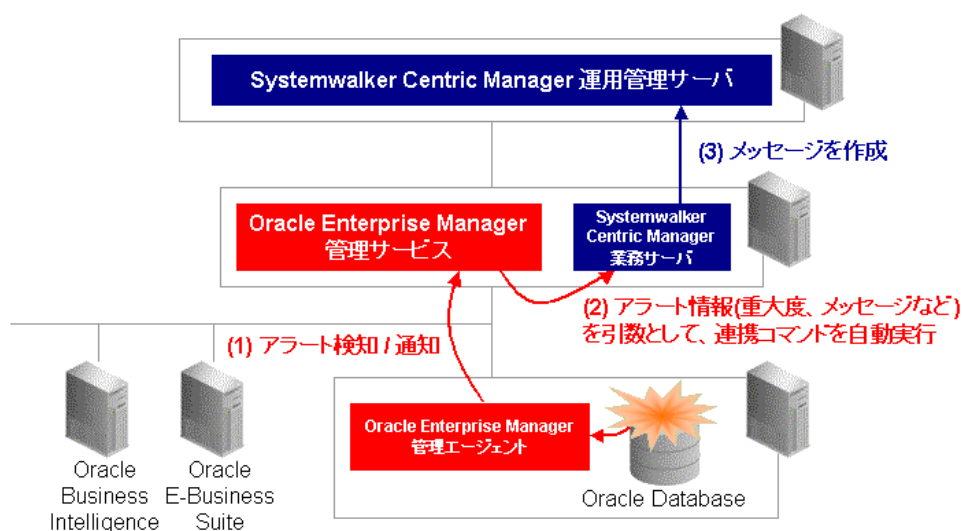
Systemwalker Centric Manager 運用管理サーバ

(3) メッセージを作成

Oracle Enterprise Manager
管理サービス

Systemwalker
Centric Manager
業務サーバ

(2) アラート情報(重大度、メッセージなど)
を引数として、連携コマンドを自動実行

(1) アラート検知 / 通知

Oracle Enterprise Manager
管理エージェント

Oracle
Business
Intelligence

Oracle
E-Business
Suite

Oracle Database